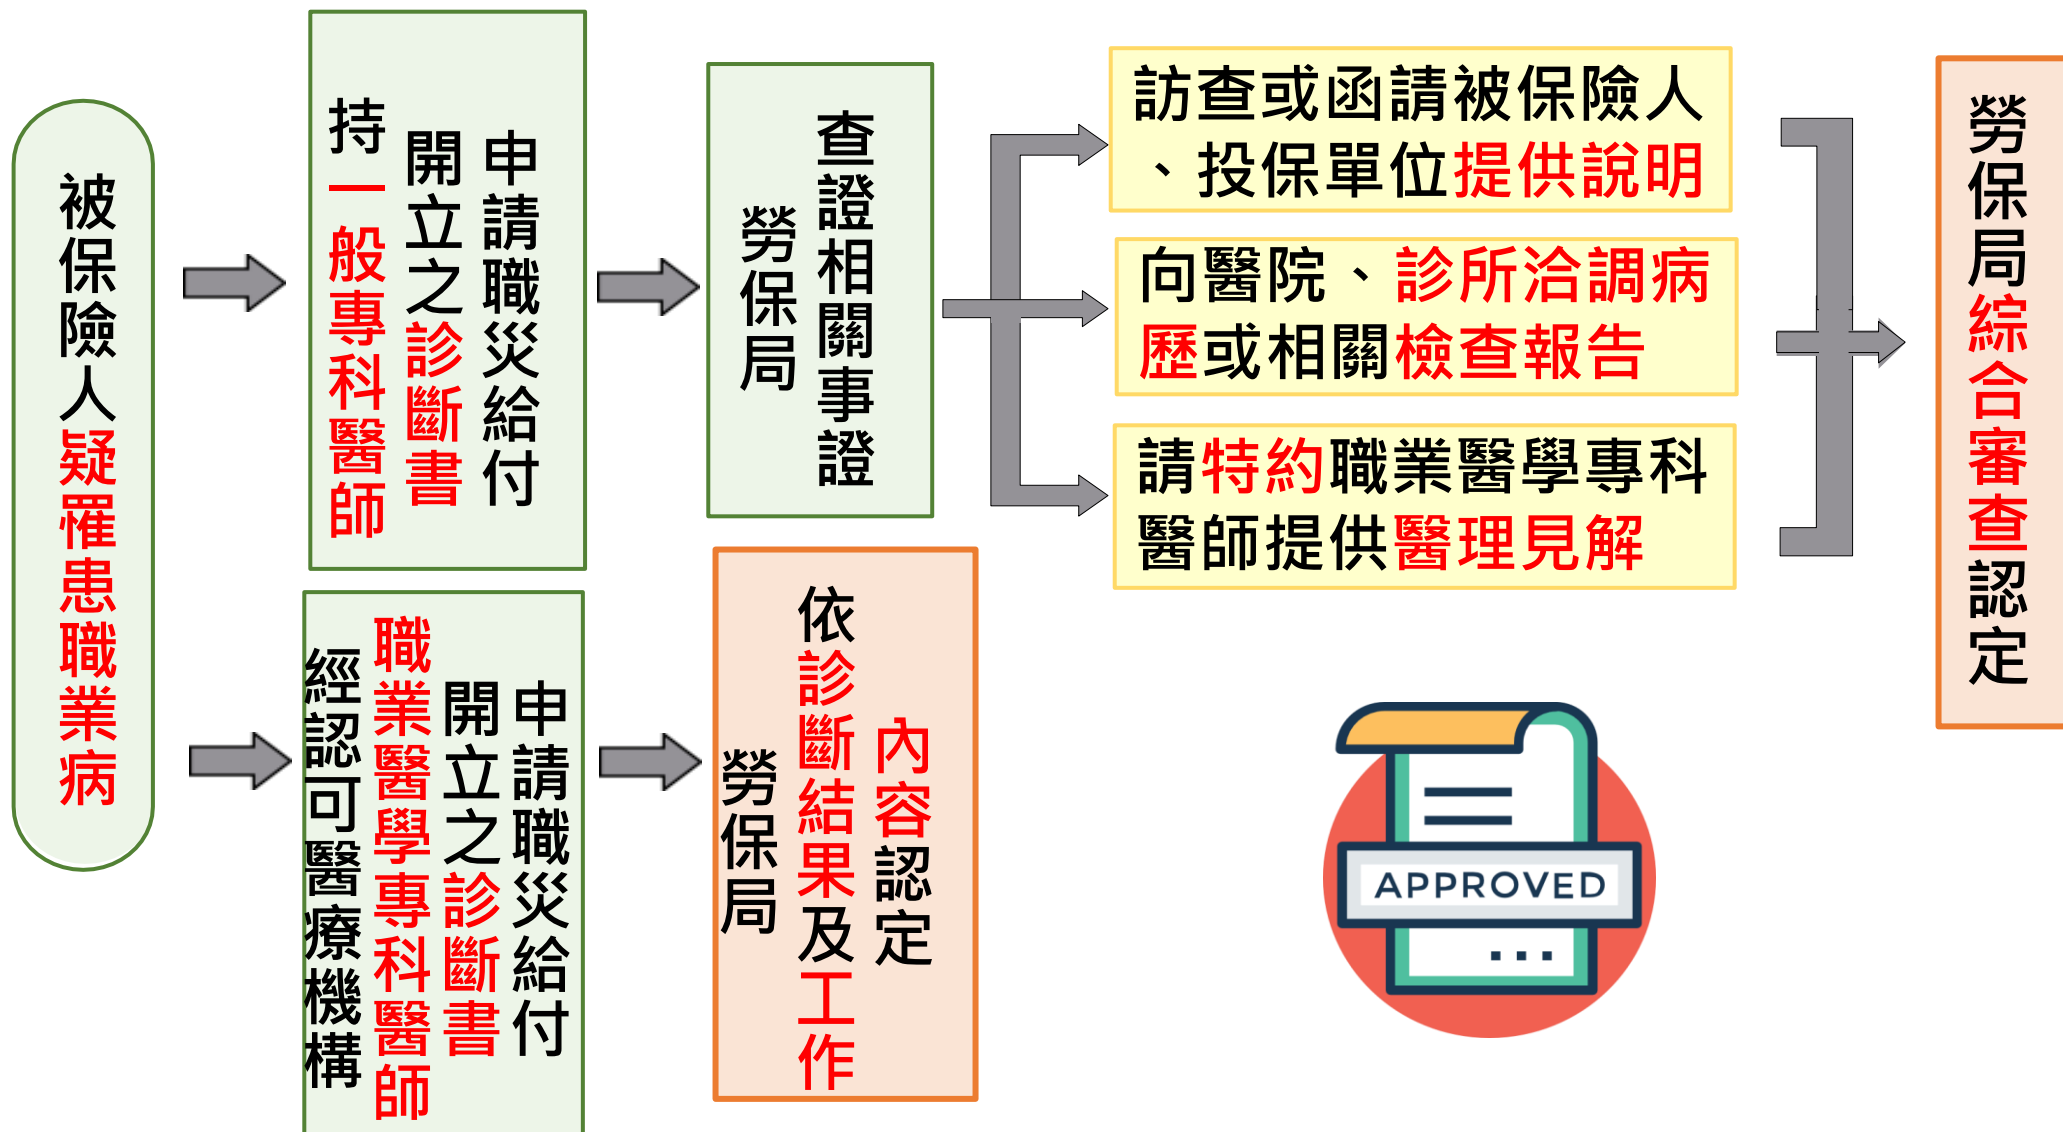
被保險人疑罹患職業病

申請職災給付
持一般專科醫師開立之診斷書

勞保局查證相關事證

訪查或函請被保險人、投保單位提供說明

向醫院、診所洽調病歷或相關檢查報告

請特約職業醫學專科醫師提供醫理見解

勞保局綜合審查認定

申請職災給付
經認可醫療機構職業醫學專科醫師開立之診斷書

勞保局依診斷結果及工作內容認定

APPROVED